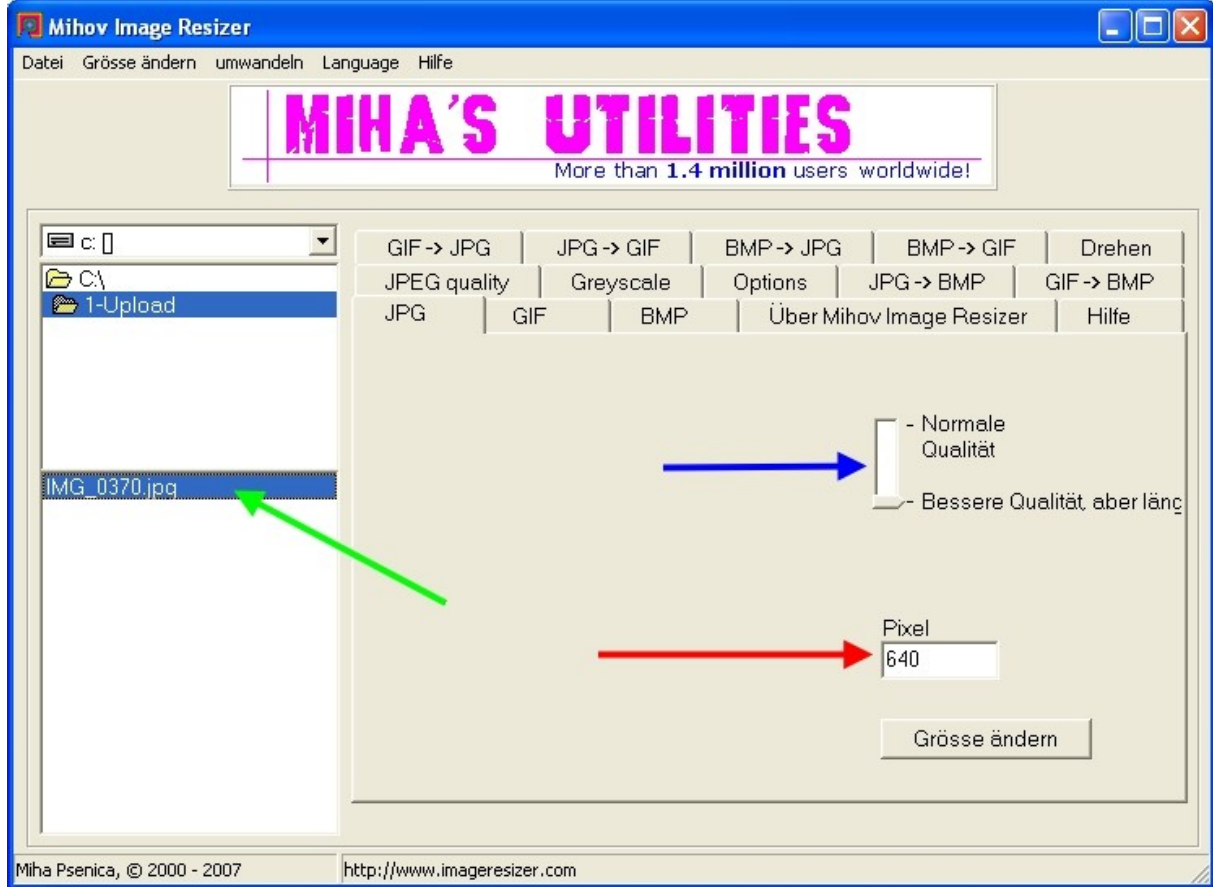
Mihov Image Resizer

Datei Grösse ändern umwandeln Language Hilfe

MIHA'S UTILITIES
More than **1.4 million** users worldwide!

c: []

C:\
1-Upload

IMG_0370.jpg

GIF -> JPG | JPG -> GIF | BMP -> JPG | BMP -> GIF | Drehen
JPEG quality | Greyscale | Options | JPG -> BMP | GIF -> BMP
JPG | GIF | BMP | Über Mihov Image Resizer | Hilfe

- Normale Qualität
- Bessere Qualität, aber läng

Pixel
640

Grösse ändern

Miha Psenica, © 2000 - 2007
http://www.imageresizer.com